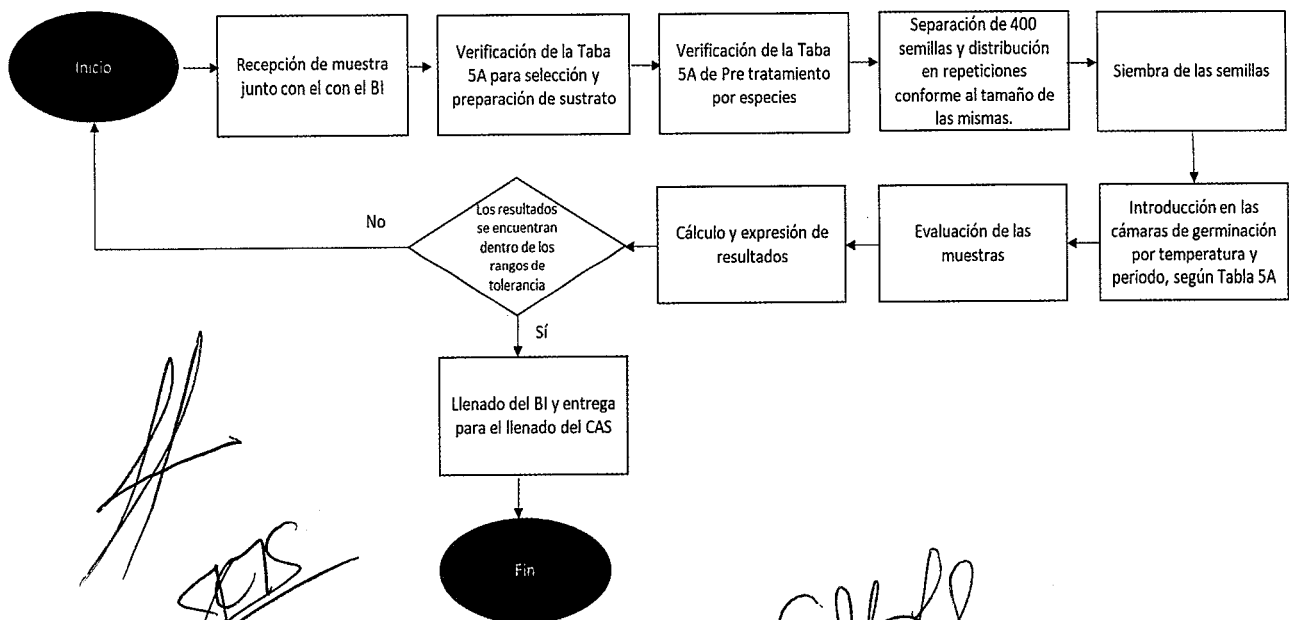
Inicio

Recepción de muestra junto con el con el BI

Verificación de la Taba 5A para selección y preparación de sustrato

Verificación de la Taba 5A de Pre tratamiento por especies

Separación de 400 semillas y distribución en repeticiones conforme al tamaño de las mismas.

Siembra de las semillas

Introducción en las cámaras de germinación por temperatura y periodo, según Tabla 5A

Evaluación de las muestras

Cálculo y expresión de resultados

Los resultados se encuentran dentro de los rangos de tolerancia

No

Sí

Llenado del BI y entrega para el llenado del CAS

Fin